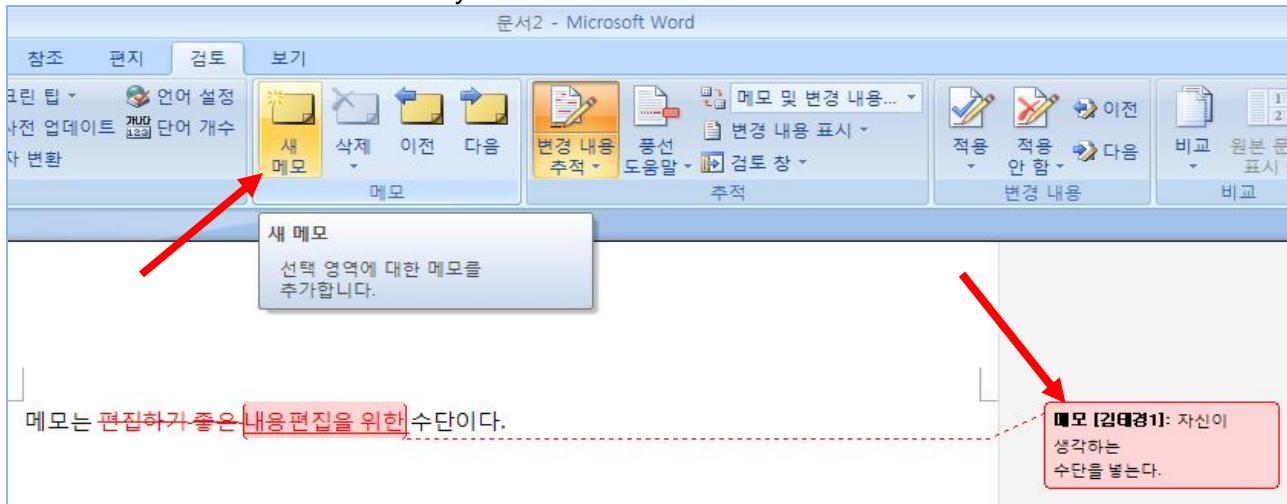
문서2 - Microsoft Word

참조 편지 검토 보기

크린 팁 ▾ 언어 설정
사전 업데이트 단어 개수
자 변환

새 메모 삭제 이전 다음
메모

변경 내용 추적 ▾ 풍선 도움말 ▾ 메모 및 변경 내용... ▾
변경 내용 표시 ▾
검토 창 ▾
추적

적용 ▾ 적용 안 함 ▾ 이전 다음
변경 내용

비교 ▾ 원본 표시
비교

새 메모
선택 영역에 대한 메모를 추가합니다.

메모는 편집하기 좋은 내용편집을 위한 수단이다.

메모 [김태경1]: 자신이 생각하는 수단을 놓는다.